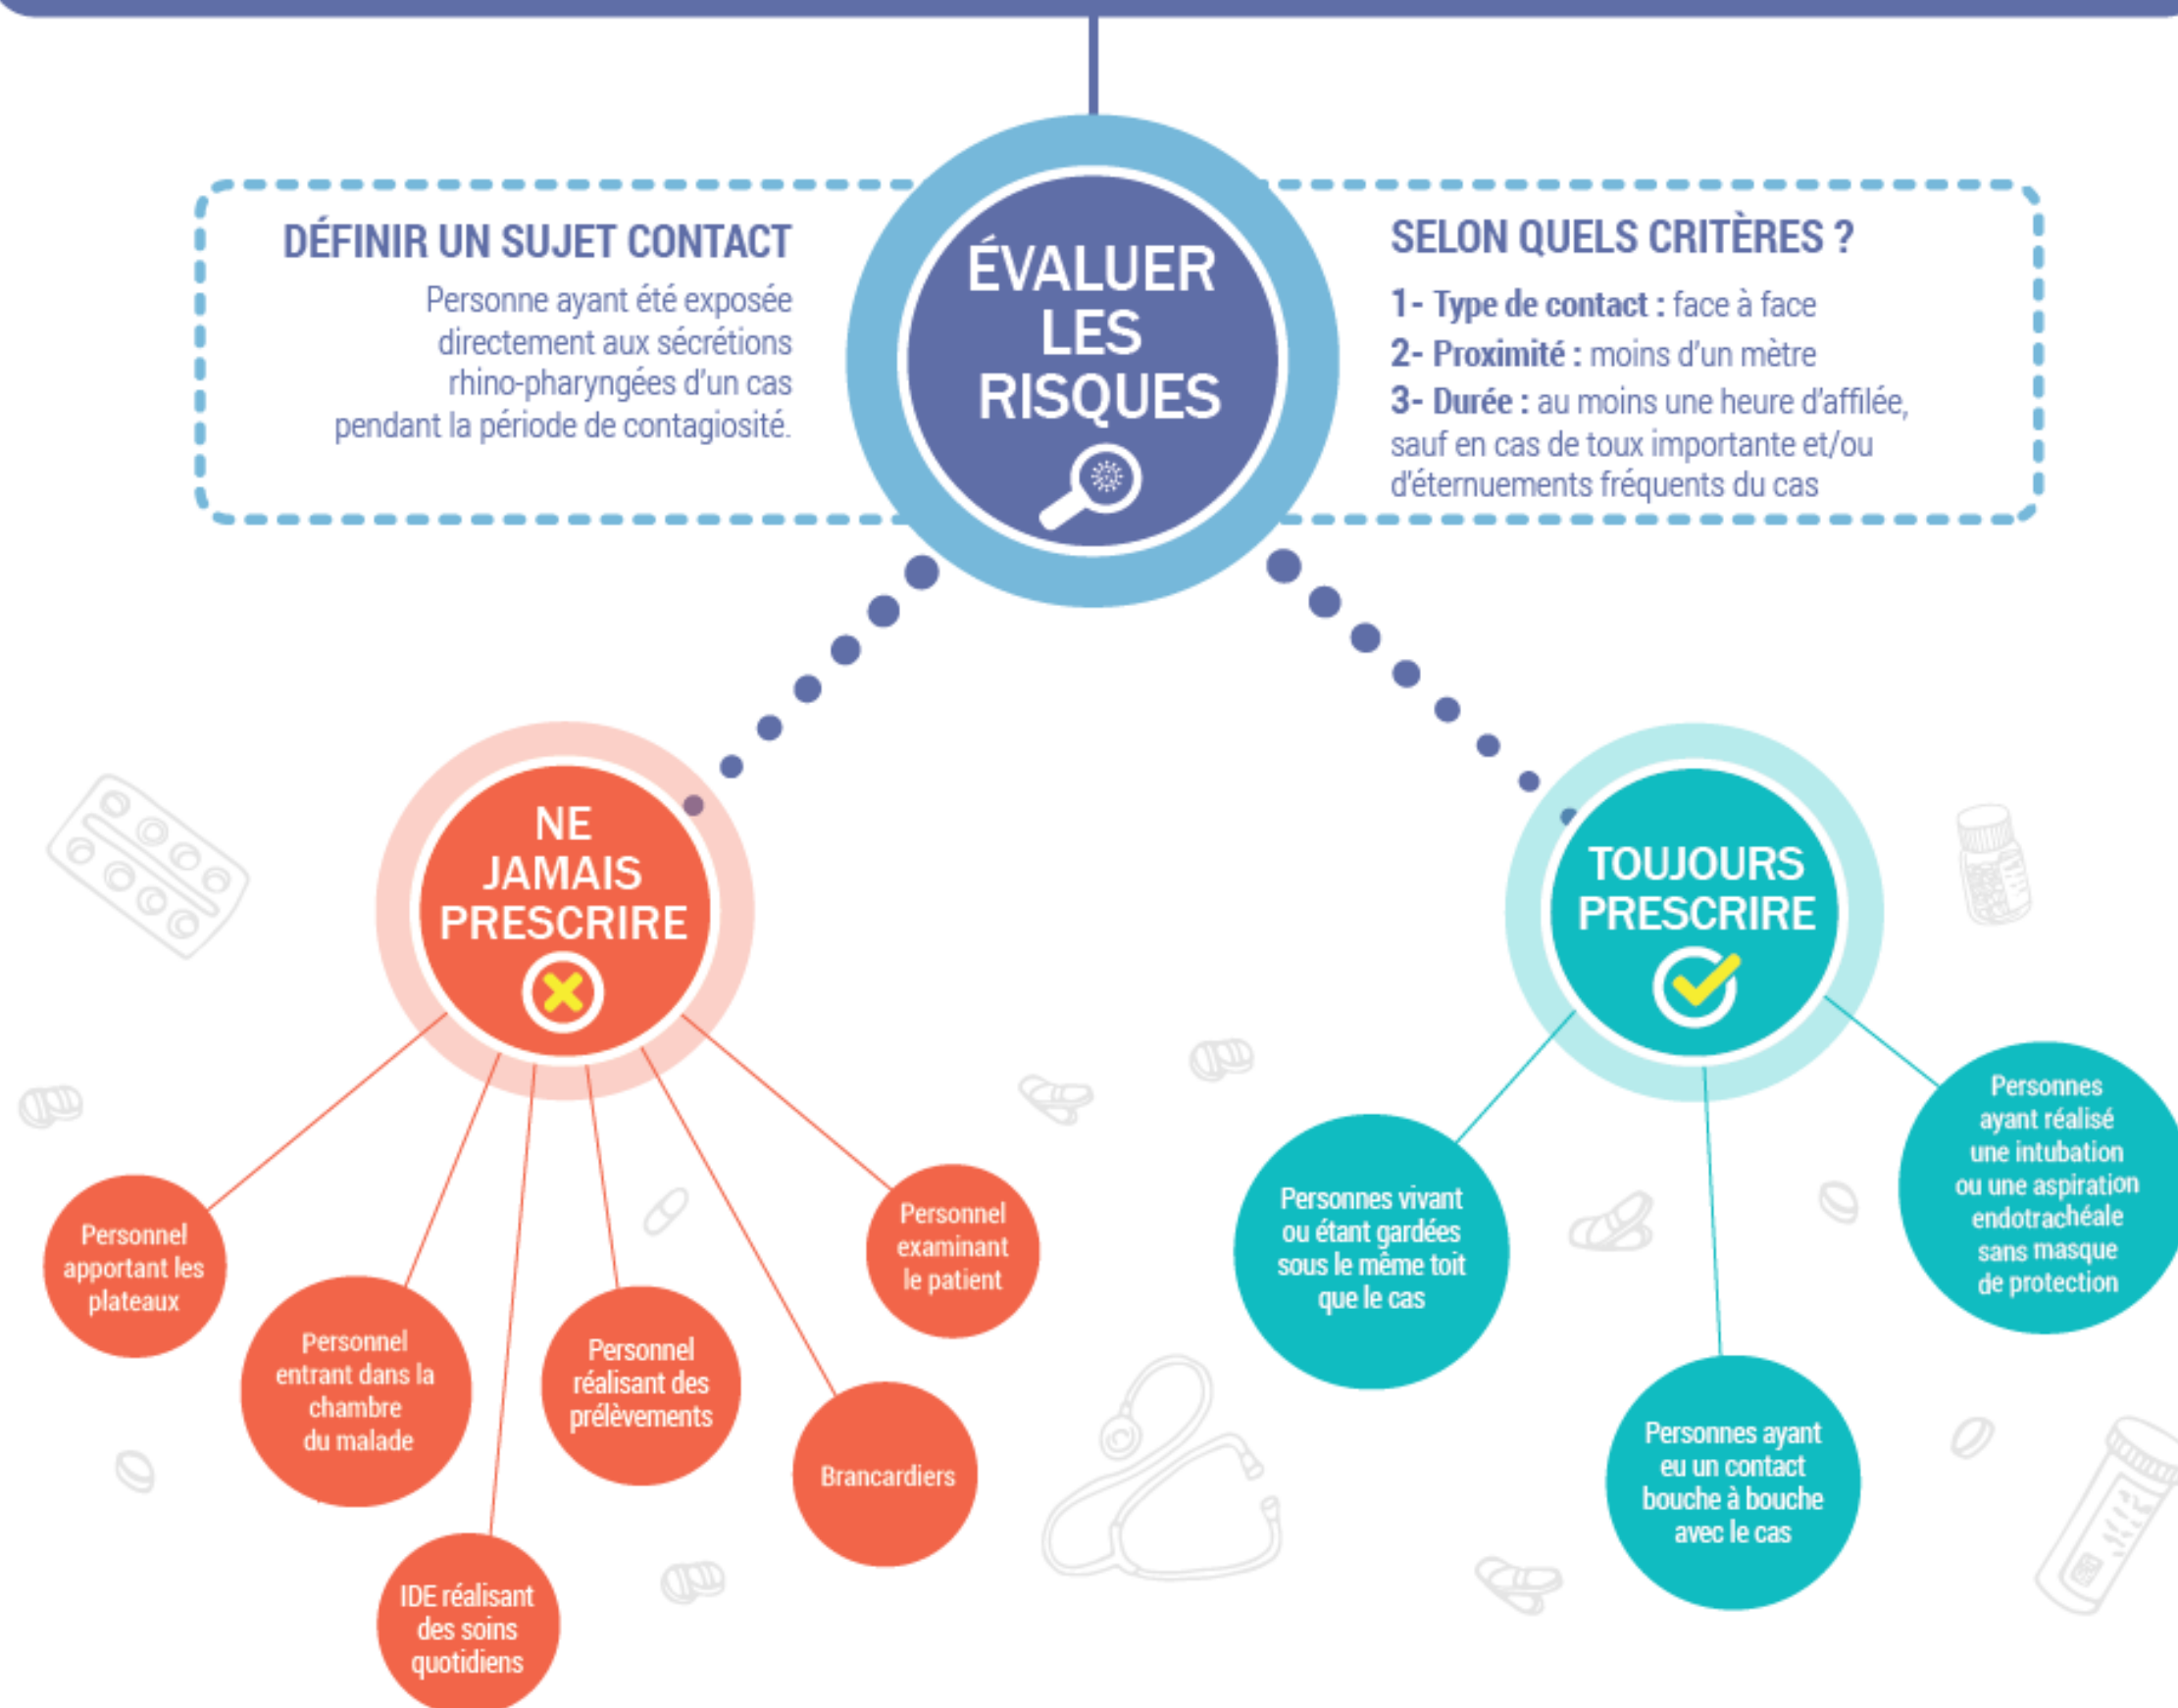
DÉFINIR UN SUJET CONTACT

Personne ayant été exposée directement aux sécrétions rhino-pharyngées d'un cas pendant la période de contagiosité.

ÉVALUER LES RISQUES

SELON QUELS CRITÈRES ?

1- Type de contact : face à face
2- Proximité : moins d'un mètre
3- Durée : au moins une heure d'affilée, sauf en cas de toux importante et/ou d'éternuements fréquents du cas

NE JAMAIS PRESCRIRE

Personnel apportant les plateaux

Personnel entrant dans la chambre du malade

IDE réalisant des soins quotidiens

Personnel réalisant des prélèvements

Brancardiers

Personnel examinant le patient

TOUJOURS PRESCRIRE

Personnes vivant ou étant gardées sous le même toit que le cas

Personnes ayant eu un contact bouche à bouche avec le cas

Personnes ayant réalisé une intubation ou une aspiration endotrachéale sans masque de protection